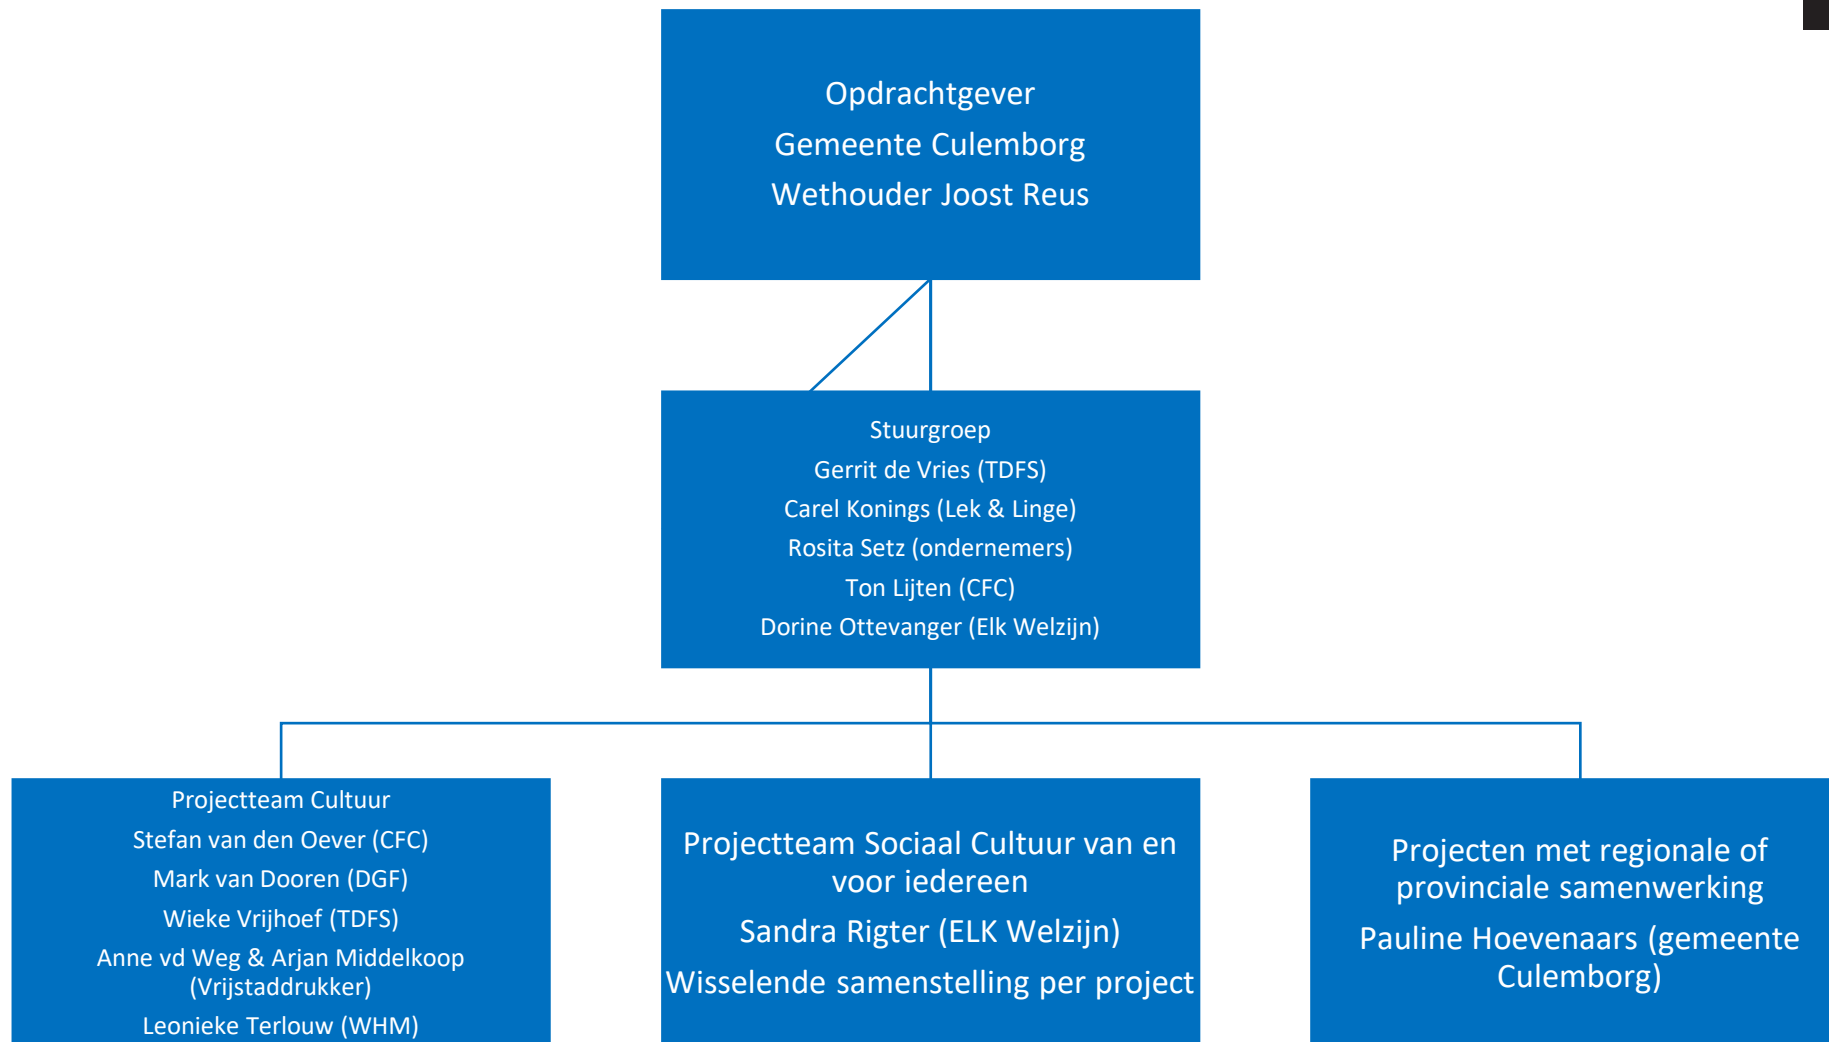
Opdrachtgever
Gemeente Culemborg
Wethouder Joost Reus

Stuurgroep
Gerrit de Vries (TDFS)
Carel Konings (Lek & Linge)
Rosita Setz (ondernemers)
Ton Lijten (CFC)
Dorine Ottevanger (Elk Welzijn)

Projectteam Cultuur
Stefan van den Oever (CFC)
Mark van Dooren (DGF)
Wieke Vrijhoef (TDFS)
Anne vd Weg & Arjan Middelkoop (Vrijstaddrukker)
Leonieke Terlouw (WHM)

Projectteam Sociaal Cultuur van en voor iedereen
Sandra Rigter (ELK Welzijn)
Wisselende samenstelling per project

Projecten met regionale of provinciale samenwerking
Pauline Hoevenaars (gemeente Culemborg)